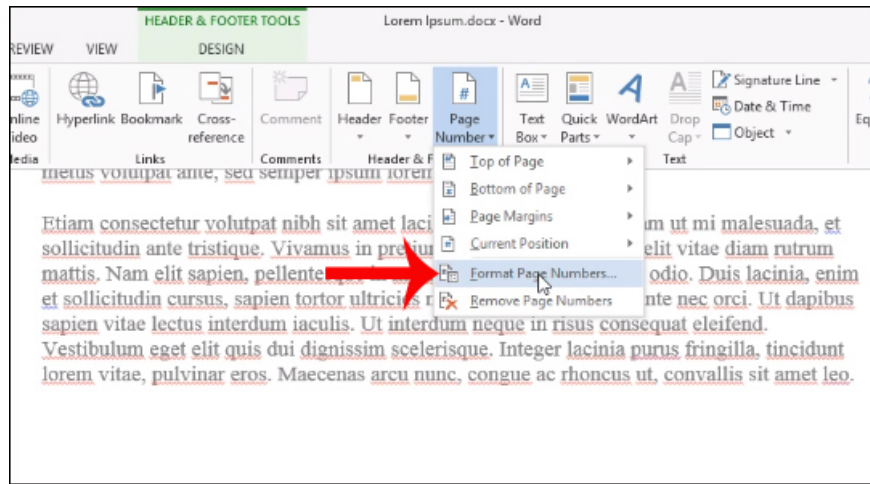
HEADER & FOOTER TOOLS

Lorem Ipsum.docx - Word

EVIEW VIEW DESIGN

nline ideo
edia

Hyperlink Bookmark Cross-reference
Links

Comment
Comments

Header Footer Page Number
Header & F

Text Box Quick Parts WordArt Drop Cap
Text

Signature Line
Date & Time
Object

Eq

metus volutpat ante, sed semper ipsum lorem

Top of Page
Bottom of Page
Page Margins
Current Position
Format Page Numbers...
Remove Page Numbers

Etiam consectetur volutpat nibh sit amet laci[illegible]am ut mi malesuada, et sollicitudin ante tristique. Vivamus in pre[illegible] elit vitae diam rutrum mattis. Nam elit sapien, pellente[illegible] odio. Duis lacinia, enim et sollicitudin cursus, sapien tortor ultricies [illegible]nte nec orci. Ut dapibus sapien vitae lectus interdum iaculis. Ut interdum neque in risus consequat eleifend. Vestibulum eget elit quis dui dignissim scelerisque. Integer lacinia purus fringilla, tincidunt lorem vitae, pulvinar eros. Maecenas arcu nunc, congue ac rhoncus ut, convallis sit amet leo.